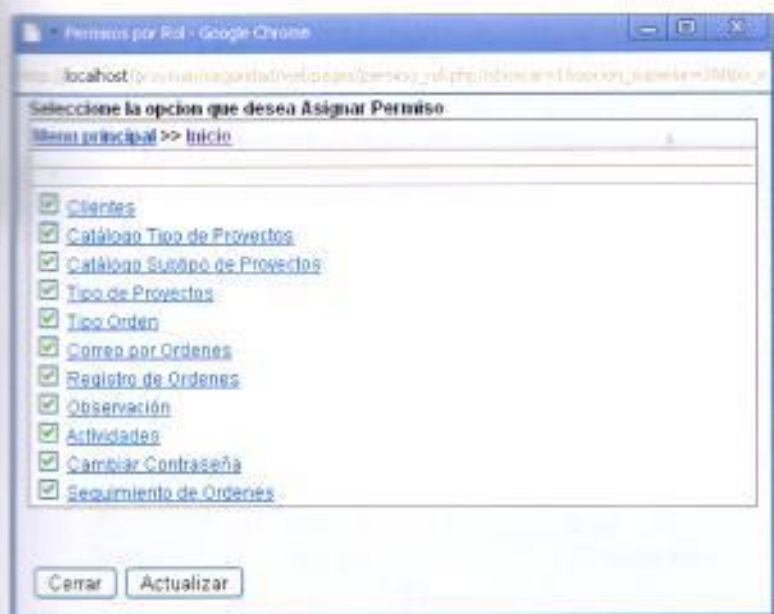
Permisos por Rol - Google Chrome

localhost/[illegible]

Seleccione la opcion que desea Asignar Permiso

Menu principal >> Inicio

Clientes
Catálogo Tipo de Proyectos
Catálogo Subtipo de Proyectos
Tipo de Proyectos
Tipo Orden
Correo por Ordenes
Registro de Ordenes
Observación
Actividades
Cambiar Contraseña
Seguimiento de Ordenes

Cerrar Actualizar